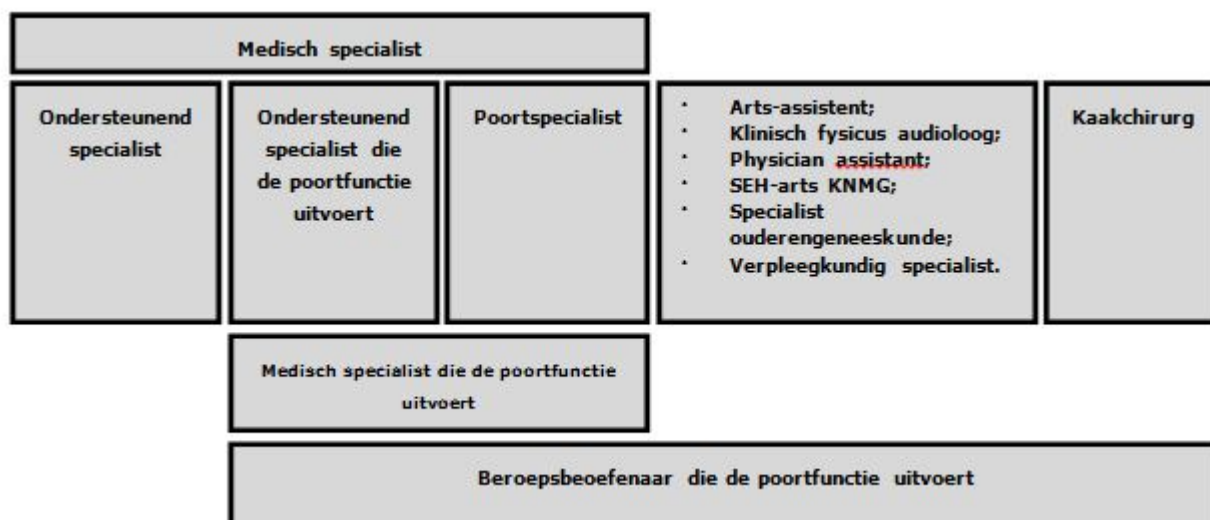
Medisch specialist

Ondersteunend specialist

Ondersteunend specialist die de poortfunctie uitvoert

Poortspecialist

- Arts-assistent;
- Klinisch fysicus audioloog;
- Physician assistant;
- SEH-arts KNMG;
- Specialist ouderengeneeskunde;
- Verpleegkundig specialist.

Kaakchirurg

Medisch specialist die de poortfunctie uitvoert

Beroepsbeoefenaar die de poortfunctie uitvoert